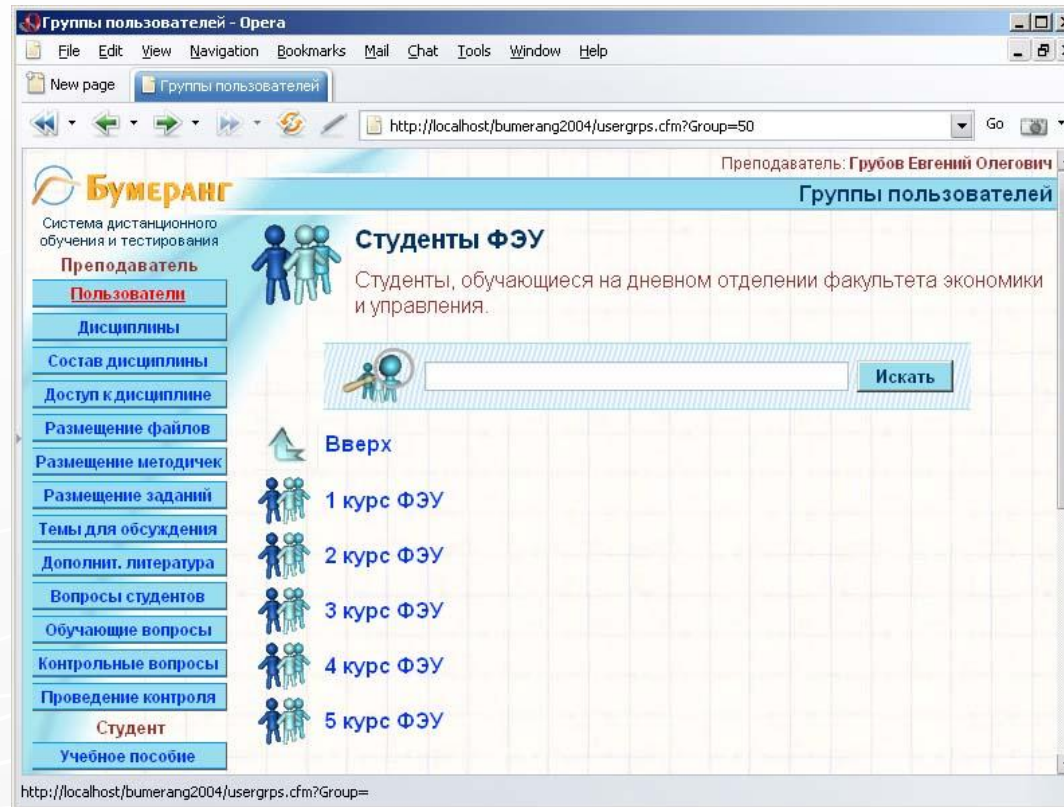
Группы пользователей - Opera

File Edit View Navigation Bookmarks Mail Chat Tools Window Help

New page | Группы пользователей

http://localhost/bumerang2004/usergrps.cfm?Group=50

Go

Преподаватель: Грубов Евгений Олегович

Бумеранг

Группы пользователей

Система дистанционного обучения и тестирования

Преподаватель

Пользователи

Дисциплины

Состав дисциплины

Доступ к дисциплине

Размещение файлов

Размещение методичек

Размещение заданий

Темы для обсуждения

Дополнит. литература

Вопросы студентов

Обучающие вопросы

Контрольные вопросы

Проведение контроля

Студент

Учебное пособие

Студенты ФЭУ

Студенты, обучающиеся на дневном отделении факультета экономики и управления.

Искать

Вверх

1 курс ФЭУ

2 курс ФЭУ

3 курс ФЭУ

4 курс ФЭУ

5 курс ФЭУ

http://localhost/bumerang2004/usergrps.cfm?Group=